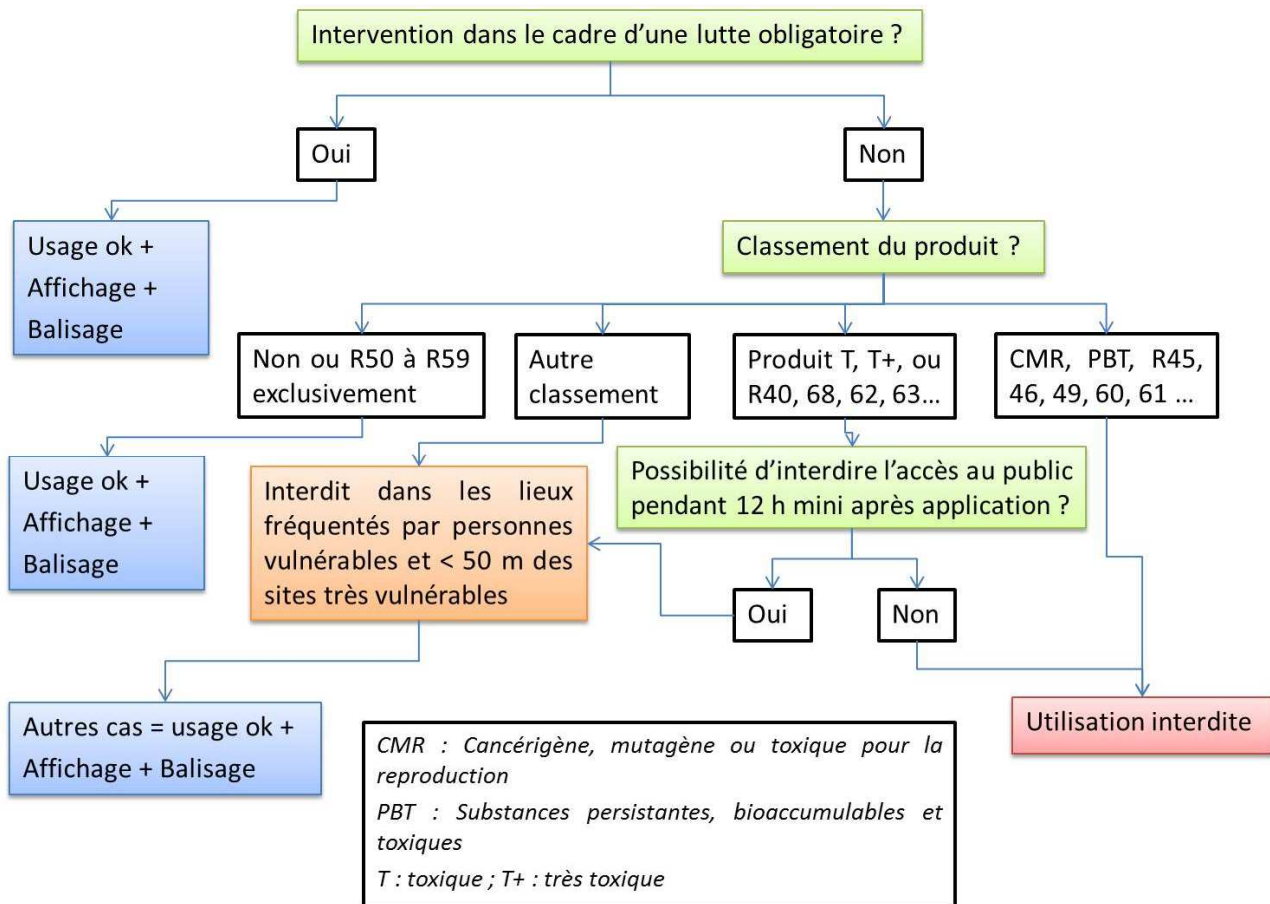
Intervention dans le cadre d'une lutte obligatoire ?

Oui

Non

Usage ok + Affichage + Balisage

Classement du produit ?

Non ou R50 à R59 exclusivement

Autre classement

Produit T, T+, ou R40, 68, 62, 63…

CMR, PBT, R45, 46, 49, 60, 61 …

Usage ok + Affichage + Balisage

Interdit dans les lieux fréquentés par personnes vulnérables et < 50 m des sites très vulnérables

Possibilité d'interdire l'accès au public pendant 12 h mini après application ?

Oui

Non

Autres cas = usage ok + Affichage + Balisage

Utilisation interdite

CMR : Cancérigène, mutagène ou toxique pour la reproduction

PBT : Substances persistantes, bioaccumulables et toxiques

T : toxique ; T+ : très toxique